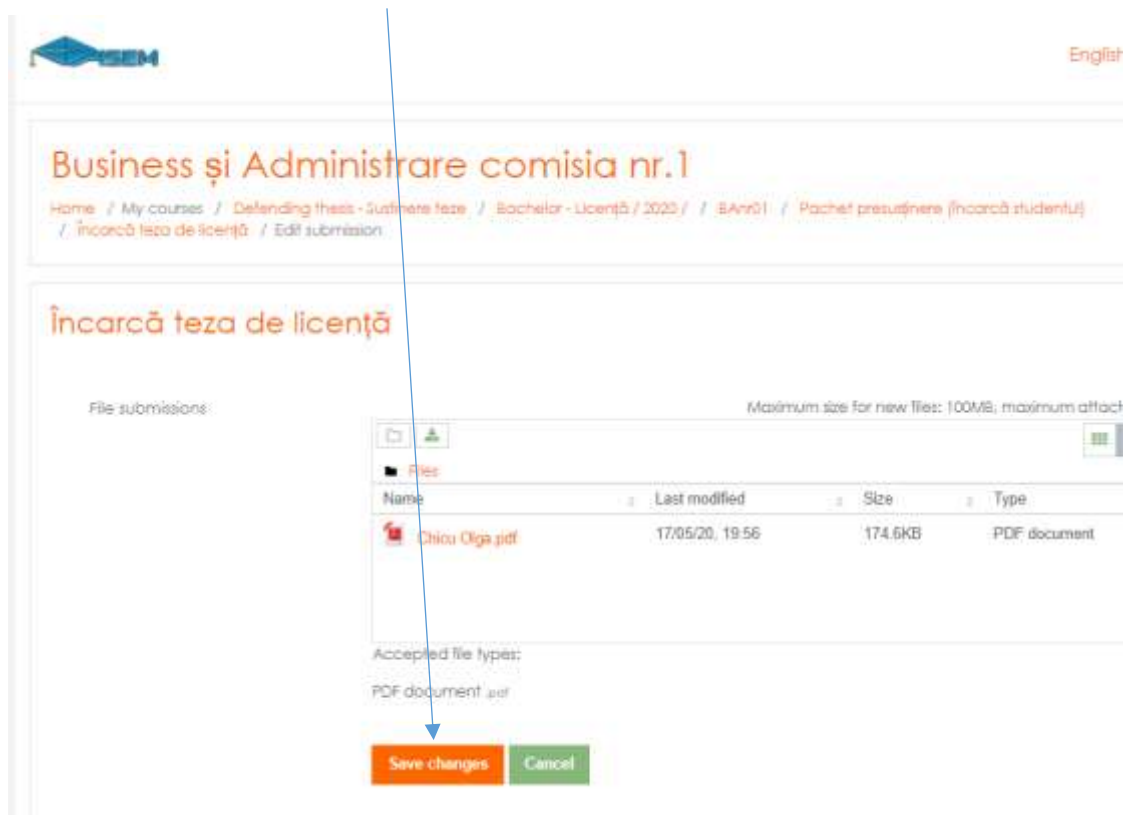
ASEM

English

Business și Administrare comisia nr.1

Home / My courses / Defending thesis - Susținere teze / Bachelor - Licență / 2020 / / BAnr01 / Pachet presusținere (încarcă studentul) / Încarcă teza de licență / Edit submission

Încarcă teza de licență

File submissions

Maximum size for new files: 100MB, maximum attach

Files

| Name | Last modified | Size | Type |
|---|---|---|---|
| Chicu Olga.pdf | 17/05/20, 19:56 | 174.6KB | PDF document |

Accepted file types:

PDF document .pdf

Save changes Cancel